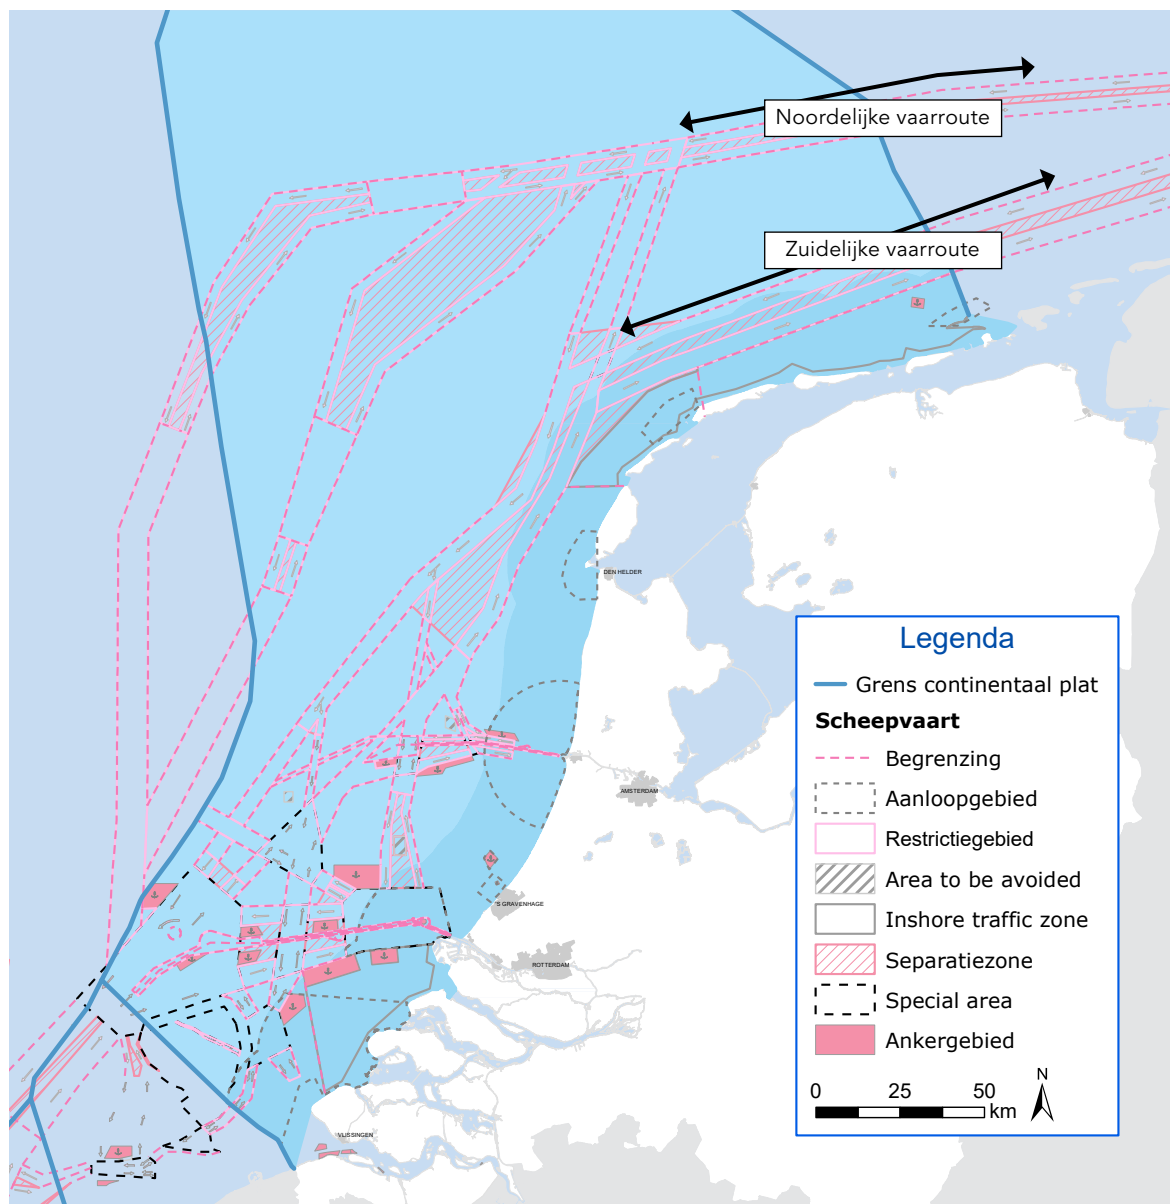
Noordelijke vaarroute

Zuidelijke vaarroute

DEN HELDER

AMSTERDAM

'S GRAVENHAGE

ROTTERDAM

VLISSINGEN

Legenda

Grens continentaal plat

Scheepvaart

Begrenzing

Aanloopgebied

Restrictiegebied

Area to be avoided

Inshore traffic zone

Separatiezone

Special area

Ankergebied

0 25 50 km

N